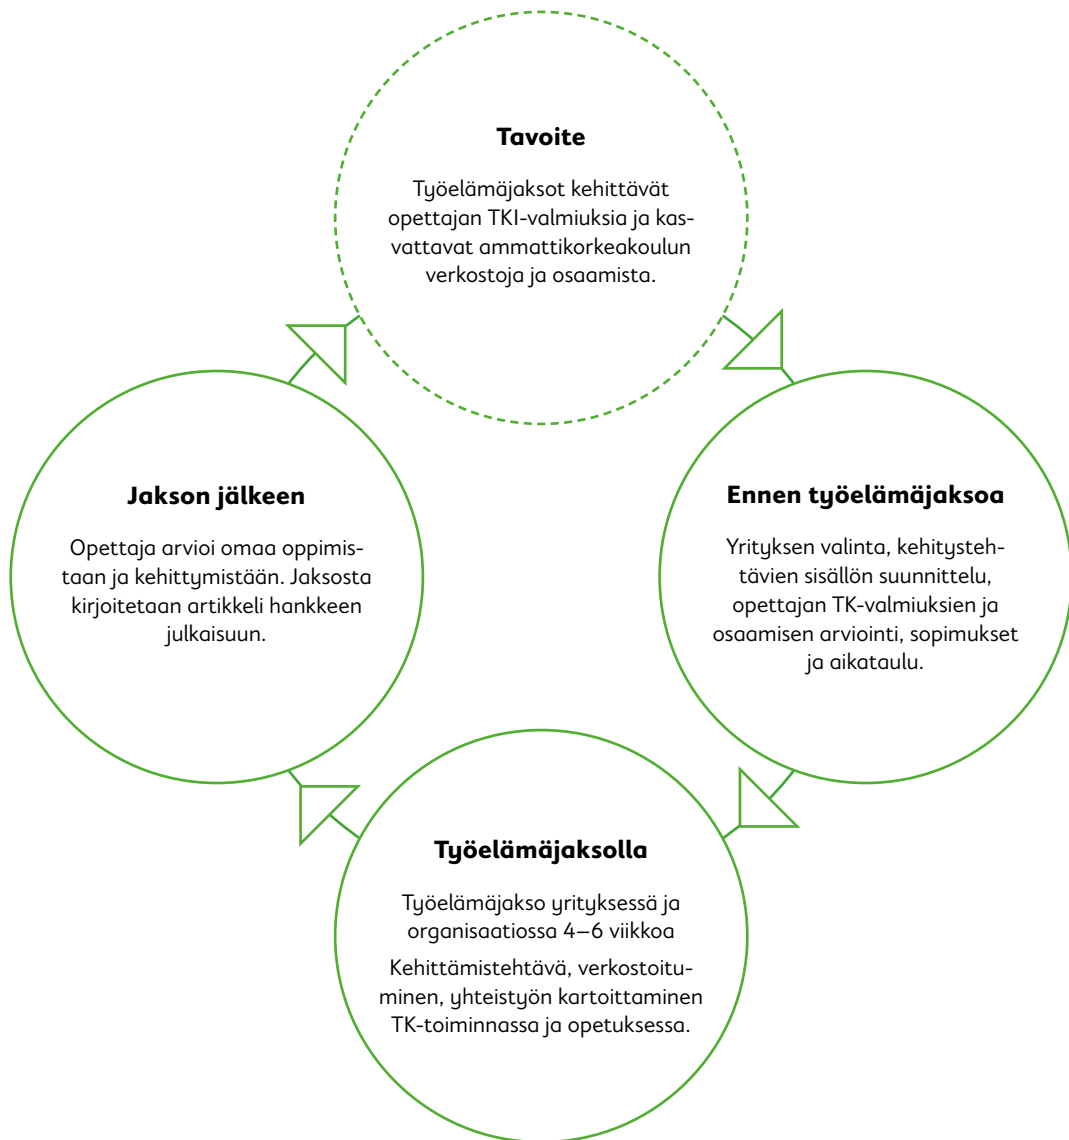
**Tavoite**

Työelämäjaksot kehittävät opettajan TKI-valmiuksia ja kasvattavat ammattikorkeakoulun verkostoja ja osaamista.

**Ennen työelämäjaksoa**

Yrityksen valinta, kehitystehtävien sisällön suunnittelu, opettajan TK-valmiuksien ja osaamisen arviointi, sopimukset ja aikataulu.

**Työelämäjaksolla**

Työelämäjakso yrityksessä ja organisaatiossa 4–6 viikkoa

Kehittämistehtävä, verkostoituminen, yhteistyön kartoittaminen TK-toiminnassa ja opetuksessa.

**Jakson jälkeen**

Opettaja arvioi omaa oppimistaan ja kehittymistään. Jaksosta kirjoitetaan artikkeli hankkeen julkaisuun.